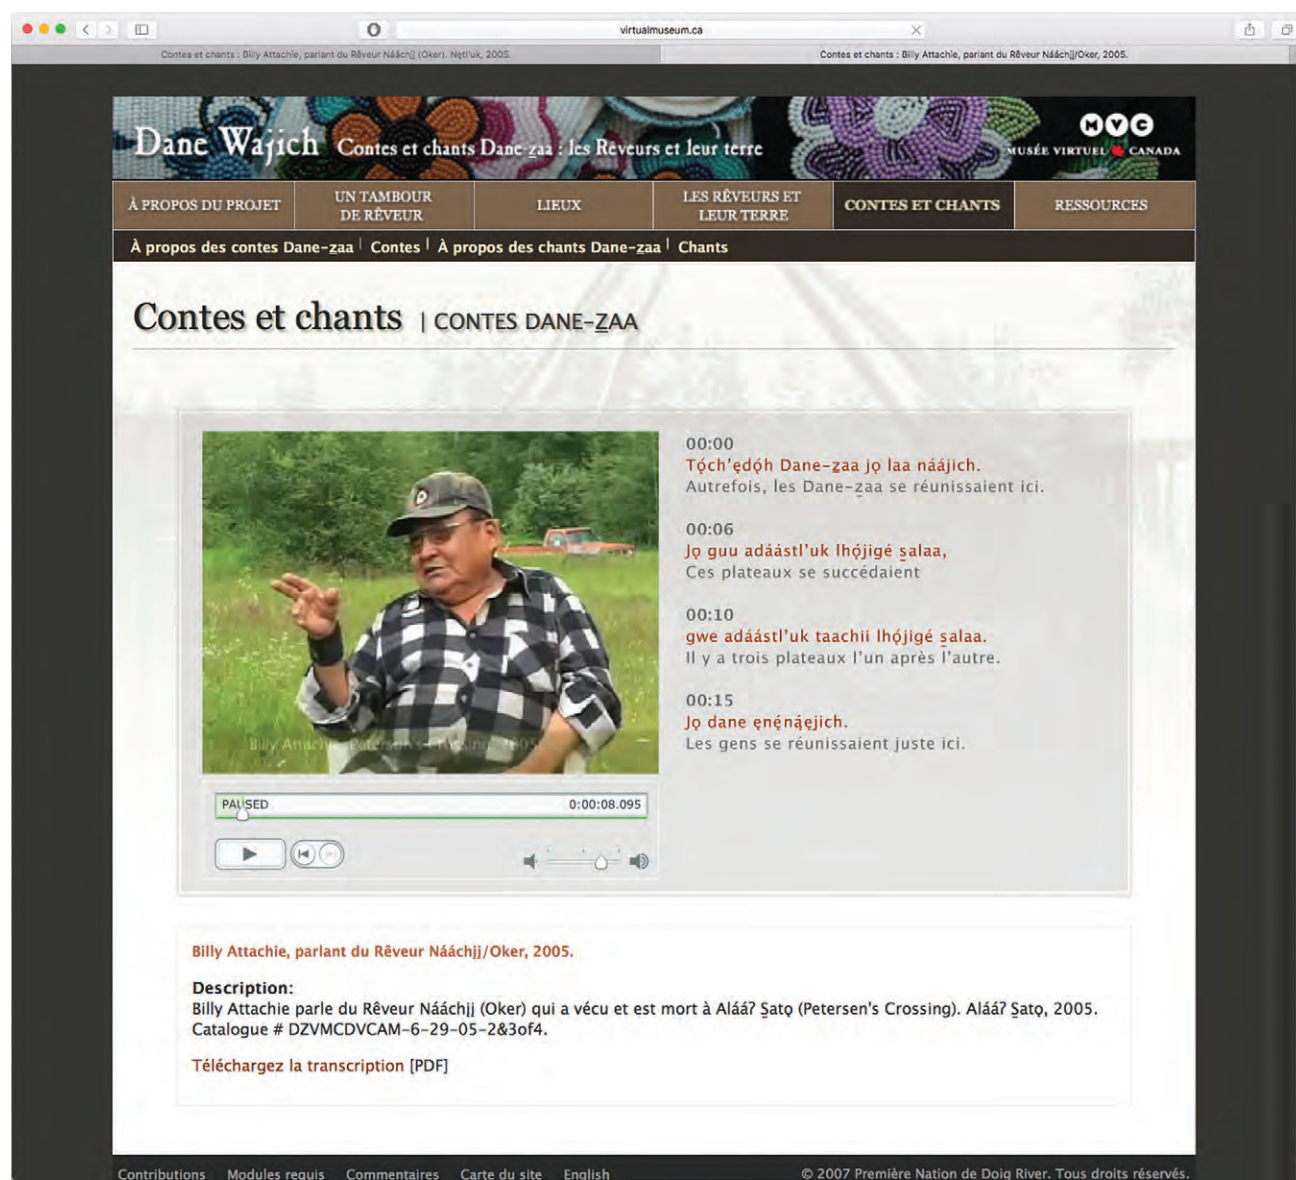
virtualmuseum.ca

Contes et chants : Billy Attachie, parlant du Rêveur Nááchįį (Oker). Netl'uk, 2005.

Contes et chants : Billy Attachie, parlant du Rêveur Nááchįį/Oker, 2005.

Dane Wajich Contes et chants Dane-zaa : les Rêveurs et leur terre

MVC MUSÉE VIRTUEL CANADA

À PROPOS DU PROJET | UN TAMBOUR DE RÊVEUR | LIEUX | LES RÊVEURS ET LEUR TERRE | CONTES ET CHANTS | RESSOURCES

À propos des contes Dane-zaa | Contes | À propos des chants Dane-zaa | Chants

Contes et chants | CONTES DANE-ZAA

00:00
Tǫch'ędǫh Dane-zaa jǫ laa náájich.
Autrefois, les Dane-zaa se réunissaient ici.

00:06
Jǫ guu adáástl'uk lhǫ́jigé salaa,
Ces plateaux se succédaient

00:10
gwe adáástl'uk taachii lhǫ́jigé salaa.
Il y a trois plateaux l'un après l'autre.

00:15
Jǫ dane ęnę́nąejich.
Les gens se réunissaient juste ici.

Billy Attachie Petersen's Crossing 2005

PAUSED 0:00:08.095

Billy Attachie, parlant du Rêveur Nááchįį/Oker, 2005.

Description:
Billy Attachie parle du Rêveur Nááchįį (Oker) qui a vécu et est mort à Alááʔ Satǫ (Petersen's Crossing). Alááʔ Satǫ, 2005. Catalogue # DZVMCDVCAM-6-29-05-2&3of4.

Téléchargez la transcription [PDF]

Contributions Modules requis Commentaires Carte du site English © 2007 Première Nation de Doig River. Tous droits réservés.